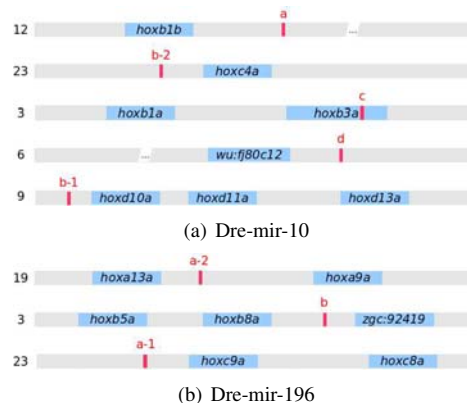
12 hoxb1b a ...

23 b-2 hoxc4a

3 hoxb1a hoxb3a c

6 ... wu:fj80c12 d

9 b-1 hoxd10a hoxd11a hoxd13a

(a) Dre-mir-10

19 hoxa13a a-2 hoxa9a

3 hoxb5a hoxb8a b zgc:92419

23 a-1 hoxc9a hoxc8a

(b) Dre-mir-196